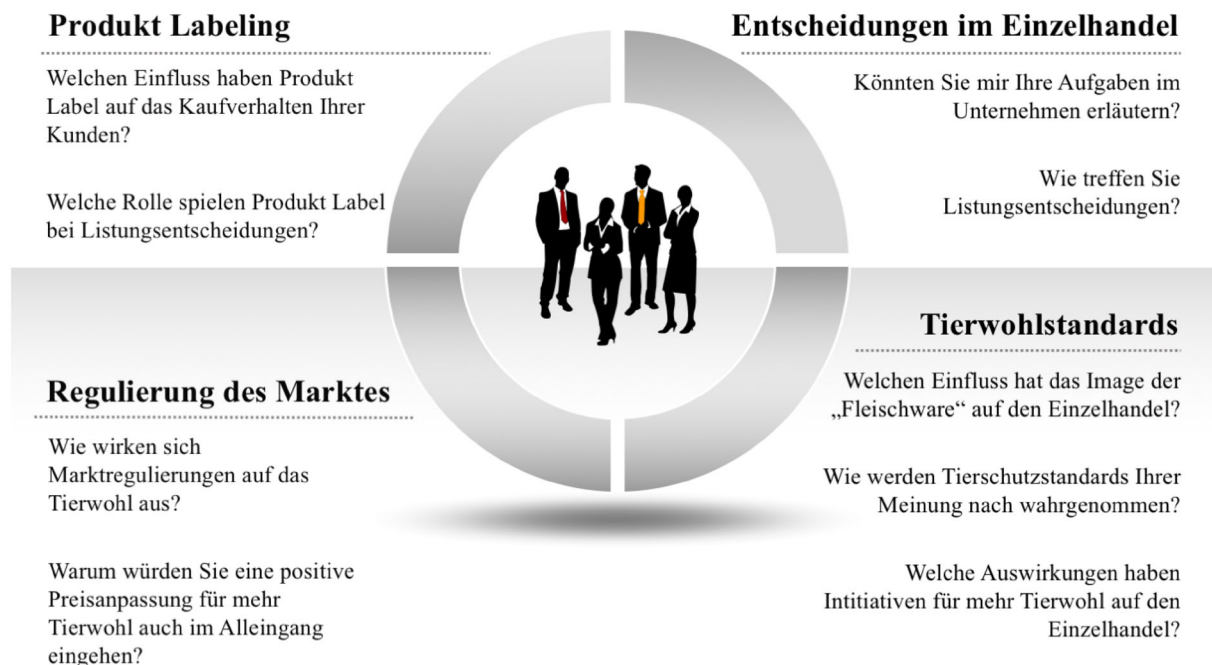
**Produkt Labeling**

Welchen Einfluss haben Produkt Label auf das Kaufverhalten Ihrer Kunden?

Welche Rolle spielen Produkt Label bei Listungsentscheidungen?

**Entscheidungen im Einzelhandel**

Könnten Sie mir Ihre Aufgaben im Unternehmen erläutern?

Wie treffen Sie Listungsentscheidungen?

**Tierwohlstandards**

Welchen Einfluss hat das Image der „Fleischware“ auf den Einzelhandel?

Wie werden Tierschutzstandards Ihrer Meinung nach wahrgenommen?

Welche Auswirkungen haben Intitiativen für mehr Tierwohl auf den Einzelhandel?

**Regulierung des Marktes**

Wie wirken sich Marktregulierungen auf das Tierwohl aus?

Warum würden Sie eine positive Preisanpassung für mehr Tierwohl auch im Alleingang eingehen?